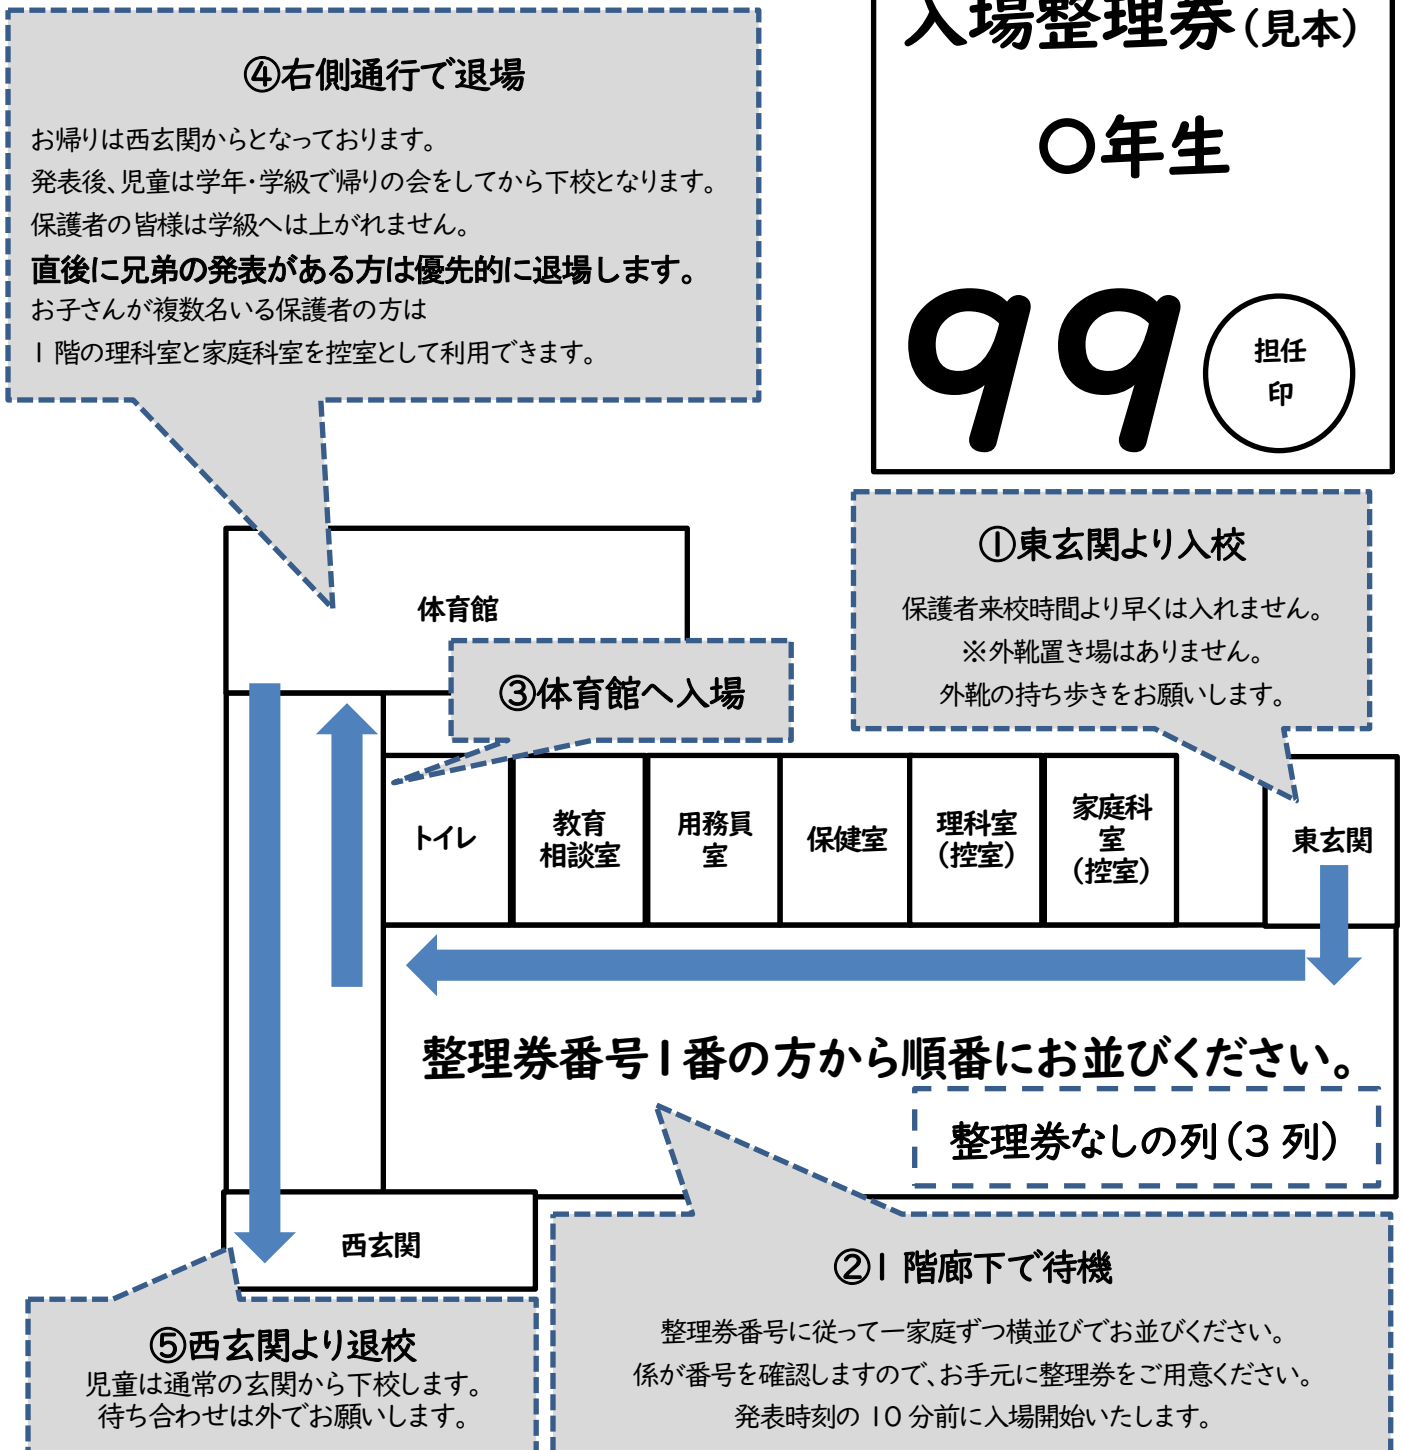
④右側通行で退場

お帰りは西玄関からとなっております。
発表後、児童は学年・学級で帰りの会をしてから下校となります。
保護者の皆様は学級へは上がれません。
直後に兄弟の発表がある方は優先的に退場します。
お子さんが複数名いる保護者の方は
１階の理科室と家庭科室を控室として利用できます。

入場整理券（見本）

〇年生

99

担任
印

①東玄関より入校

保護者来校時間より早くは入れません。
※外靴置き場はありません。
外靴の持ち歩きをお願いします。

体育館

③体育館へ入場

トイレ

教育相談室

用務員室

保健室

理科室（控室）

家庭科室（控室）

東玄関

整理券番号１番の方から順番にお並びください。

整理券なしの列（３列）

西玄関

⑤西玄関より退校
児童は通常の玄関から下校します。
待ち合わせは外でお願いします。

②１階廊下で待機

整理券番号に従って一家庭ずつ横並びでお並びください。
係が番号を確認しますので、お手元に整理券をご用意ください。
発表時刻の１０分前に入場開始いたします。